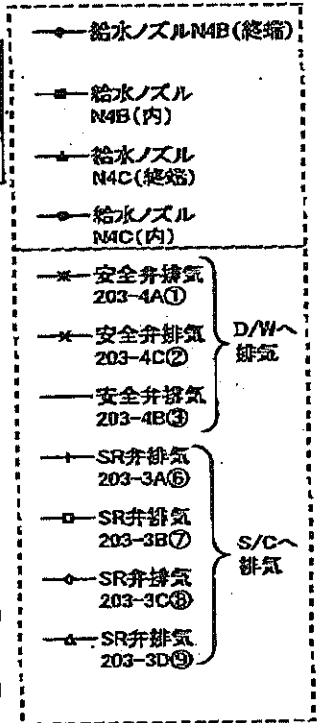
給水ノズルN4B(終端)

給水ノズル N4B(内)

給水ノズル N4C(終端)

給水ノズル N4C(内)

安全弁排気 203-4A①

安全弁排気 203-4C②

安全弁排気 203-4B③

D/Wへ 排気

SR弁排気 203-3A⑥

SR弁排気 203-3B⑦

SR弁排気 203-3C⑧

SR弁排気 203-3D⑨

S/Cへ 排気